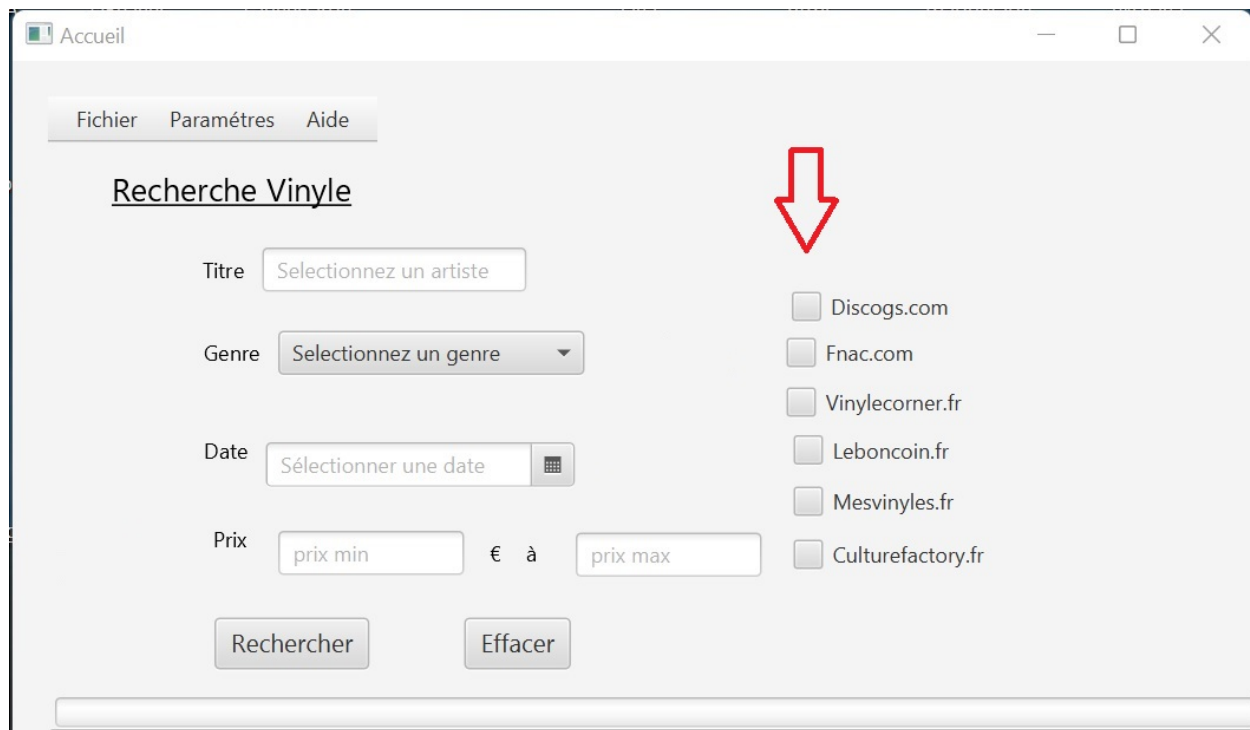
Accueil

Fichier Paramétres Aide

Recherche Vinyle

Titre Selectionnez un artiste

Genre Selectionnez un genre

Date Sélectionner une date

Prix prix min € à prix max

Rechercher Effacer

Discogs.com
Fnac.com
Vinylecorner.fr
Leboncoin.fr
Mesvinyles.fr
Culturefactory.fr